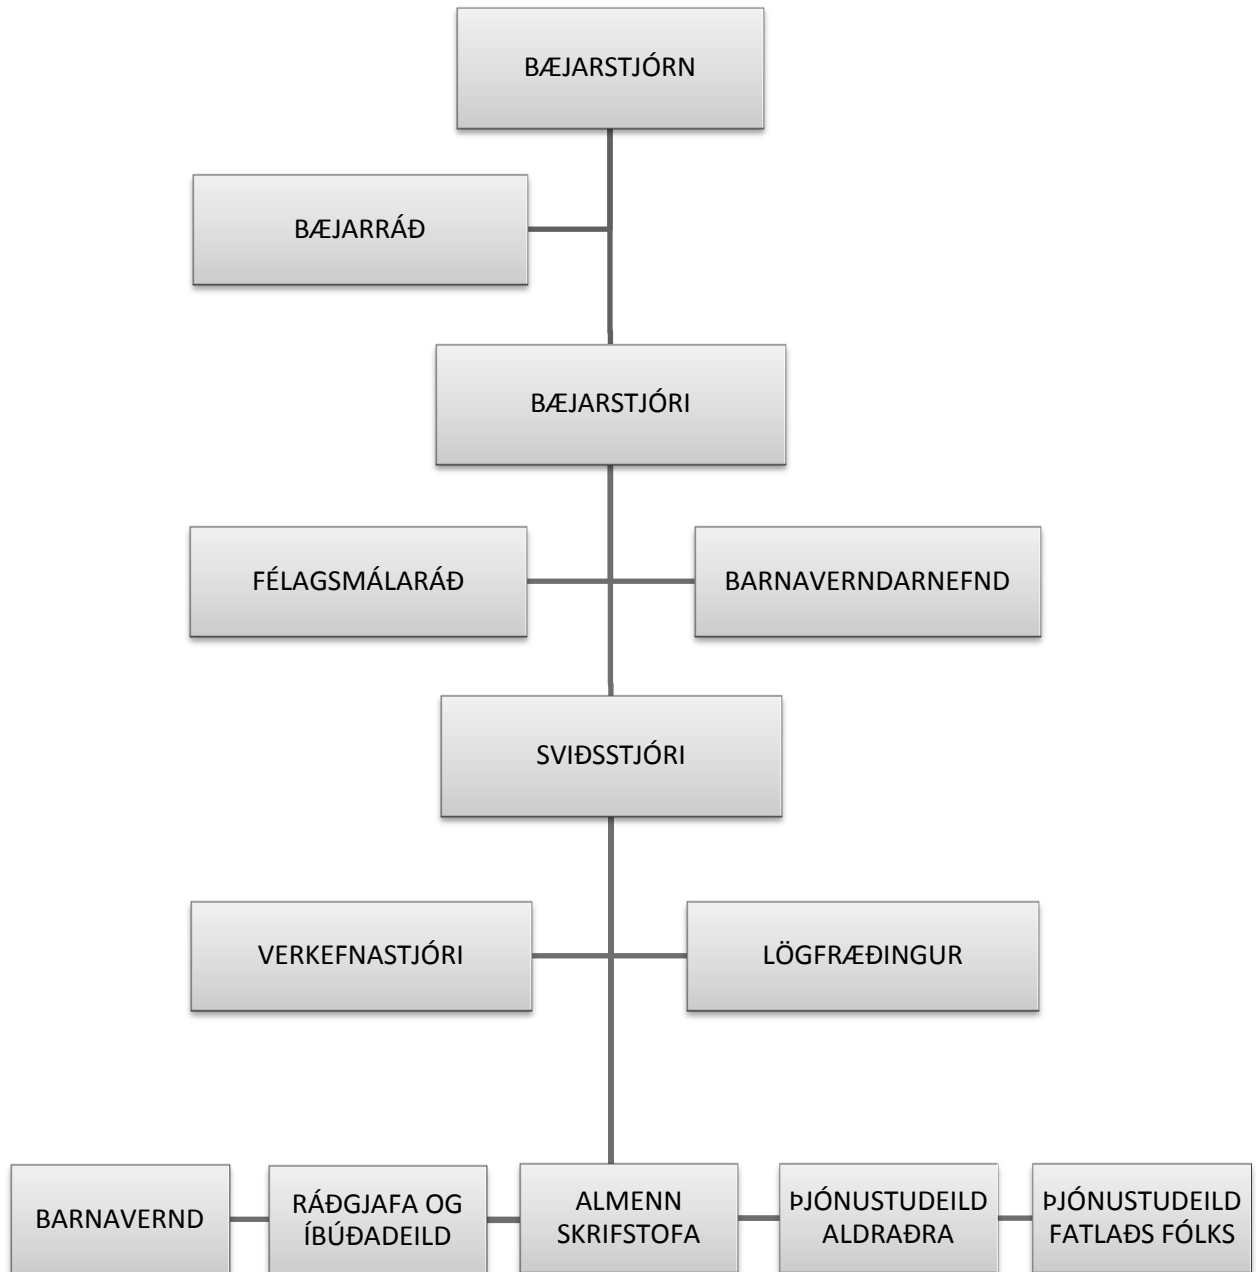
BÆJARSTJÓRN

BÆJARRÁÐ

BÆJARSTJÓRI

FÉLAGSMÁLARÁÐ

BARNAVERNDARNEFND

SVIÐSSTJÓRI

VERKEFNASTJÓRI

LÖGFRÆÐINGUR

BARNAVERND

RÁÐGJAFA OG ÍBÚÐADEILD

ALMENN SKRIFSTOFA

ÞJÓNUSTUDEILD ALDRAÐRA

ÞJÓNUSTUDEILD FATLAÐS FÓLKS